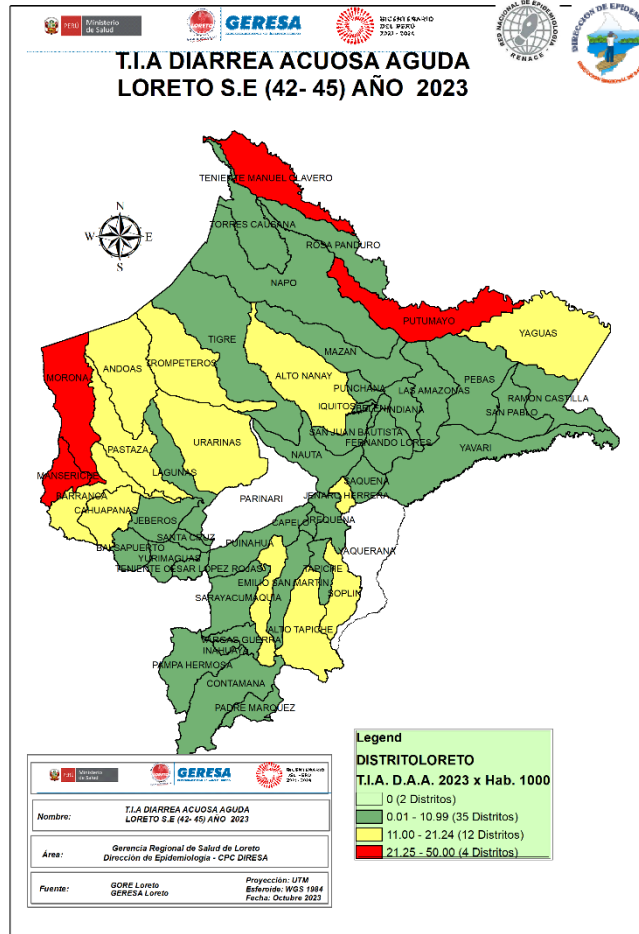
PERÚ Ministerio de Salud
GERESA
BICENTENARIO DEL PERÚ 2021 - 2024
RED NACIONAL DE EPIDEMIOLOGÍA RENACE
DIRECCIÓN DE EPIDE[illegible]

T.I.A DIARREA ACUOSA AGUDA
LORETO S.E (42- 45) AÑO 2023

N
W E
S

TENIENTE MANUEL CLAVERO
TORRES CAUSANA
ROSA PANDURO
NAPO
PUTUMAYO
YAGUAS
MORONA
ANDOAS
TROMPETEROS
TIGRE
ALTO NANAY
MAZAN
PUNCHANA
LAS AMAZONAS
PEBAS
RAMON CASTILLA
IQUITOS
BELEN
INDIANA
SAN PABLO
SAN JUAN BAUTISTA
FERNANDO LORES
YAVARI
PASTAZA
URARINAS
LAGUNAS
NAUTA
MANSERICHE
SAQUENA
BARRANCA
PARINARI
JENARO HERRERA
CAHUAPANAS
JEBEROS
CAPELO
REQUENA
SANTA CRUZ
BALSAPUERTO
PUINAHUA
YURIMAGUAS
TENIENTE CESAR LOPEZ ROJAS
YAQUERANA
TAPICHE
EMILIO SAN MARTIN
SOPLIN
SARAYACU
MAQUIA
ALTO TAPICHE
VARGAS GUERRA
INAHUAYA
PAMPA HERMOSA
CONTAMANA
PADRE MARQUEZ

Legend
DISTRITOLORETO
T.I.A. D.A.A. 2023 x Hab. 1000
0 (2 Distritos)
0.01 - 10.99 (35 Distritos)
11.00 - 21.24 (12 Distritos)
21.25 - 50.00 (4 Distritos)

PERÚ Ministerio de Salud
GERESA
BICENTENARIO DEL PERÚ 2021 - 2024

Nombre: T.I.A DIARREA ACUOSA AGUDA LORETO S.E (42- 45) AÑO 2023

Área: Gerencia Regional de Salud de Loreto
Dirección de Epidemiología - CPC DIRESA

Fuente: GORE Loreto
GERESA Loreto

Proyección: UTM
Esferoide: WGS 1984
Fecha: Octubre 2023